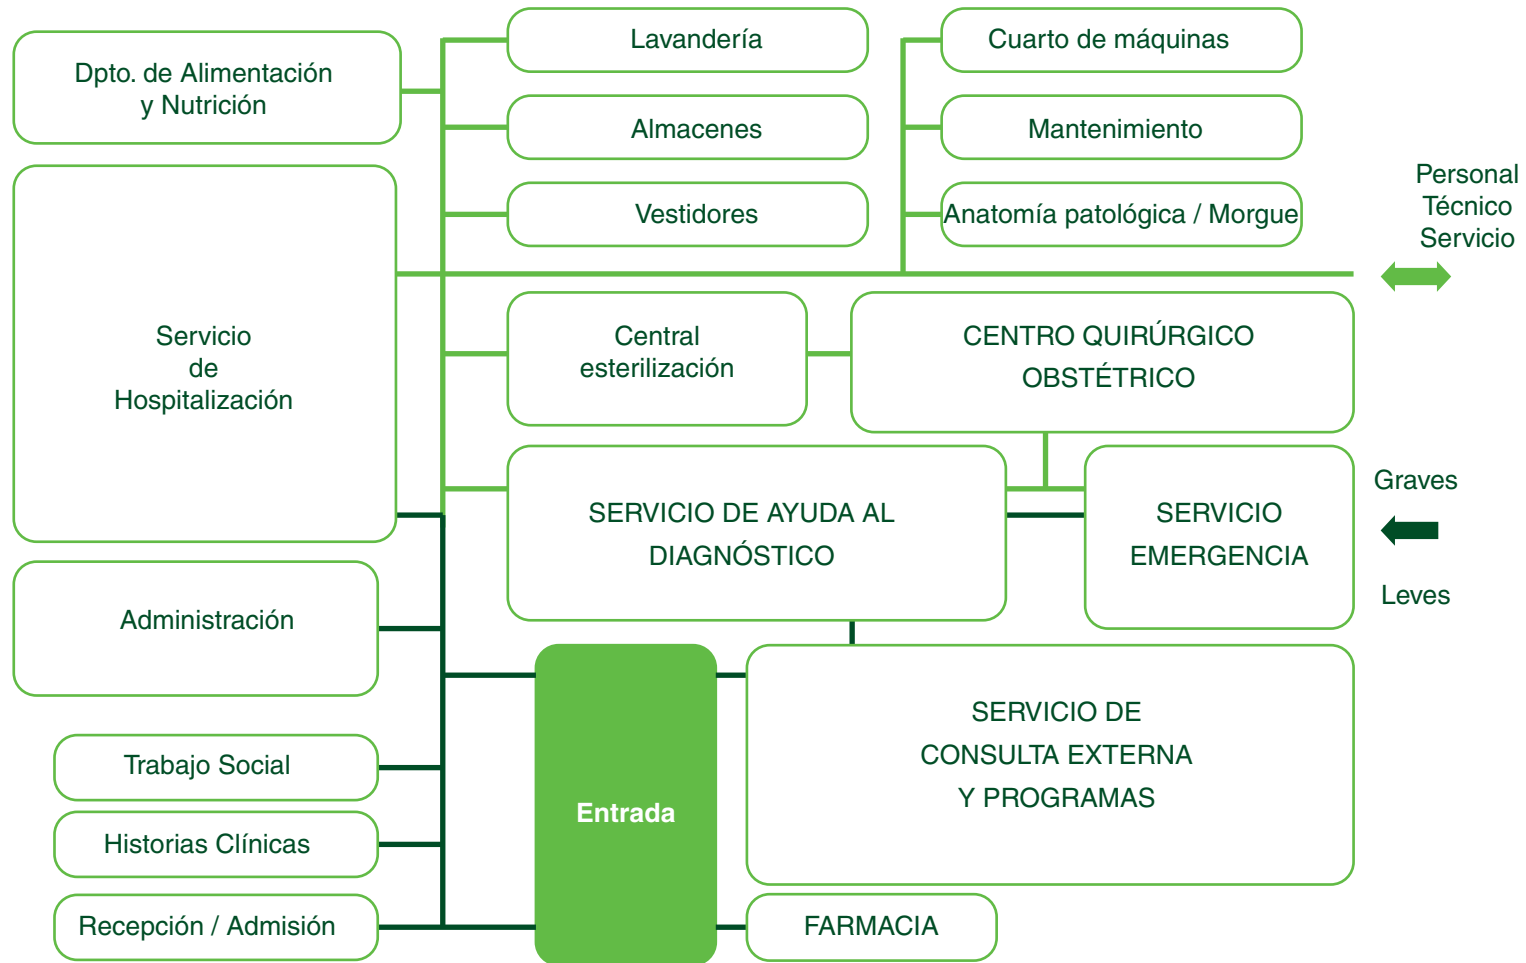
Dpto. de Alimentación y Nutrición

Lavandería

Almacenes

Vestidores

Cuarto de máquinas

Mantenimiento

Anatomía patológica / Morgue

Personal Técnico Servicio

Servicio de Hospitalización

Central esterilización

CENTRO QUIRÚRGICO OBSTÉTRICO

SERVICIO DE AYUDA AL DIAGNÓSTICO

SERVICIO EMERGENCIA

Graves

Leves

Administración

Entrada

SERVICIO DE CONSULTA EXTERNA Y PROGRAMAS

Trabajo Social

Historias Clínicas

Recepción / Admisión

FARMACIA